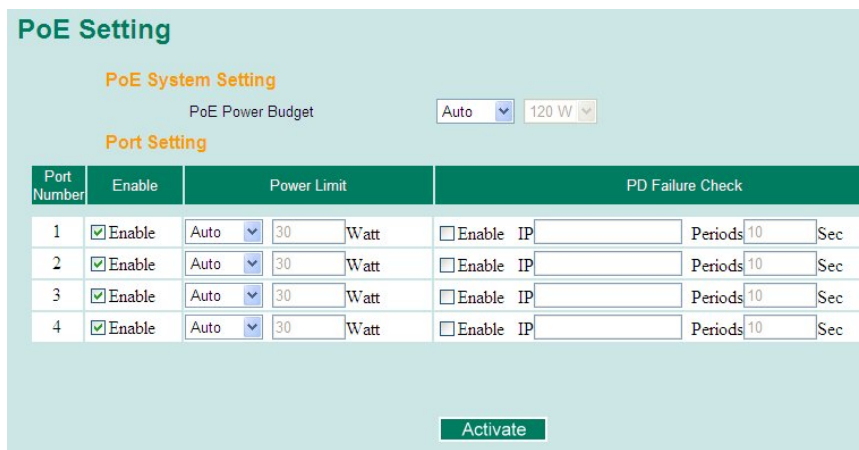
PoE Setting

PoE System Setting

PoE Power Budget Auto 120 W

Port Setting

| Port Number | Enable | Power Limit | PD Failure Check |
|---|---|---|---|
| 1 | ☑ Enable | Auto 30 Watt | ☐ Enable IP Periods 10 Sec |
| 2 | ☑ Enable | Auto 30 Watt | ☐ Enable IP Periods 10 Sec |
| 3 | ☑ Enable | Auto 30 Watt | ☐ Enable IP Periods 10 Sec |
| 4 | ☑ Enable | Auto 30 Watt | ☐ Enable IP Periods 10 Sec |

Activate